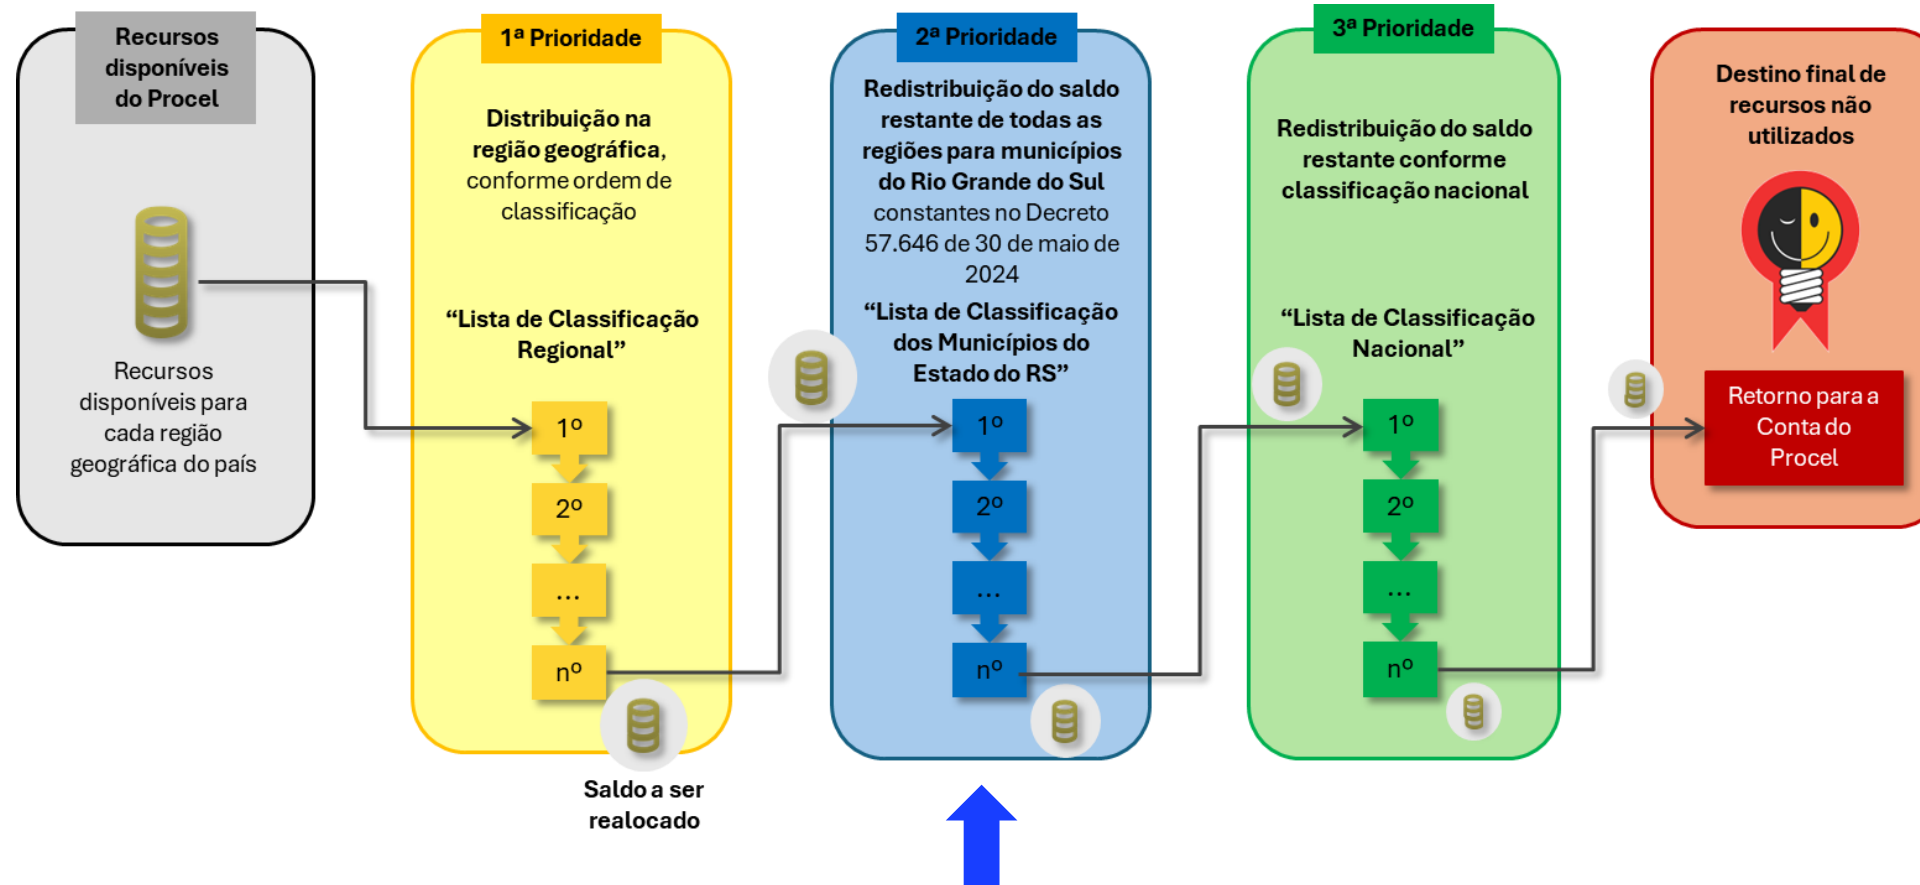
Recursos disponíveis do Procel

Recursos disponíveis para cada região geográfica do país

1ª Prioridade

Distribuição na região geográfica, conforme ordem de classificação

“Lista de Classificação Regional”

1º

2º

...

nº

Saldo a ser realocado

2ª Prioridade

Redistribuição do saldo restante de todas as regiões para municípios do Rio Grande do Sul constantes no Decreto 57.646 de 30 de maio de 2024

“Lista de Classificação dos Municípios do Estado do RS”

1º

2º

...

nº

3ª Prioridade

Redistribuição do saldo restante conforme classificação nacional

“Lista de Classificação Nacional”

1º

2º

...

nº

Destino final de recursos não utilizados

Retorno para a Conta do Procel